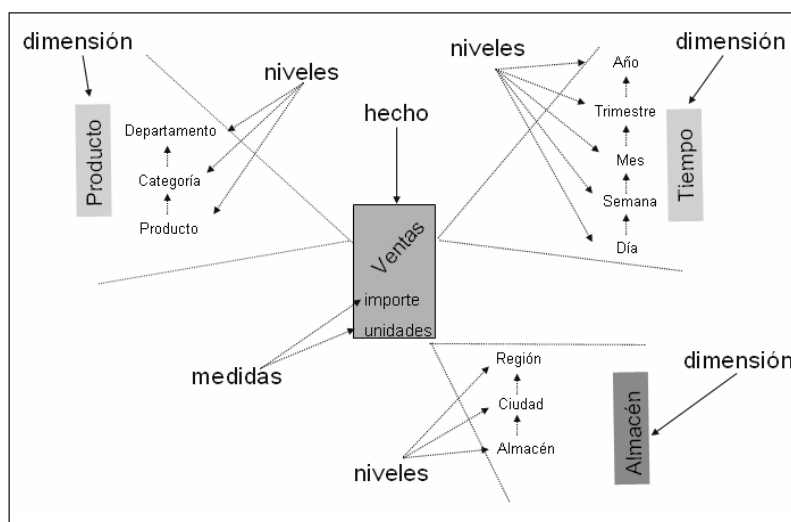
dimensión

Producto

niveles

Departamento

Categoría

Producto

hecho

Ventas

importe

unidades

medidas

niveles

Año

Trimestre

Mes

Semana

Día

dimensión

Tiempo

Región

Ciudad

Almacén

niveles

dimensión

Almacén